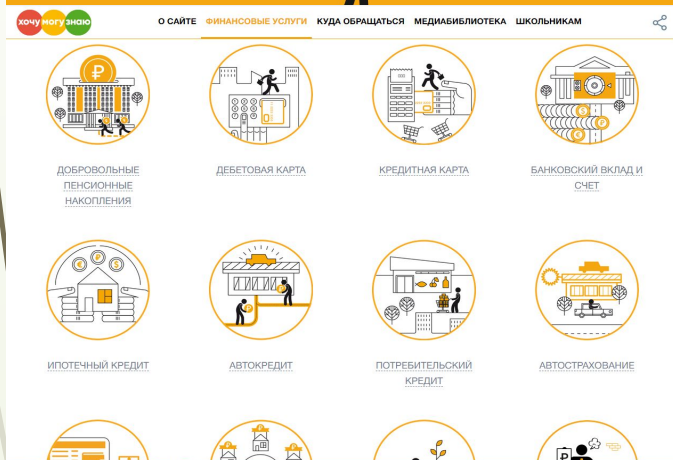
хочу могу знаю

О САЙТЕ ФИНАНСОВЫЕ УСЛУГИ КУДА ОБРАЩАТЬСЯ МЕДИАБИБЛИОТЕКА ШКОЛЬНИКАМ

ДОБРОВОЛЬНЫЕ ПЕНСИОННЫЕ НАКОПЛЕНИЯ

ДЕБЕТОВАЯ КАРТА

КРЕДИТНАЯ КАРТА

БАНКОВСКИЙ ВКЛАД И СЧЕТ

ИПОТЕЧНЫЙ КРЕДИТ

АВТОКРЕДИТ

ПОТРЕБИТЕЛЬСКИЙ КРЕДИТ

АВТОСТРАХОВАНИЕ